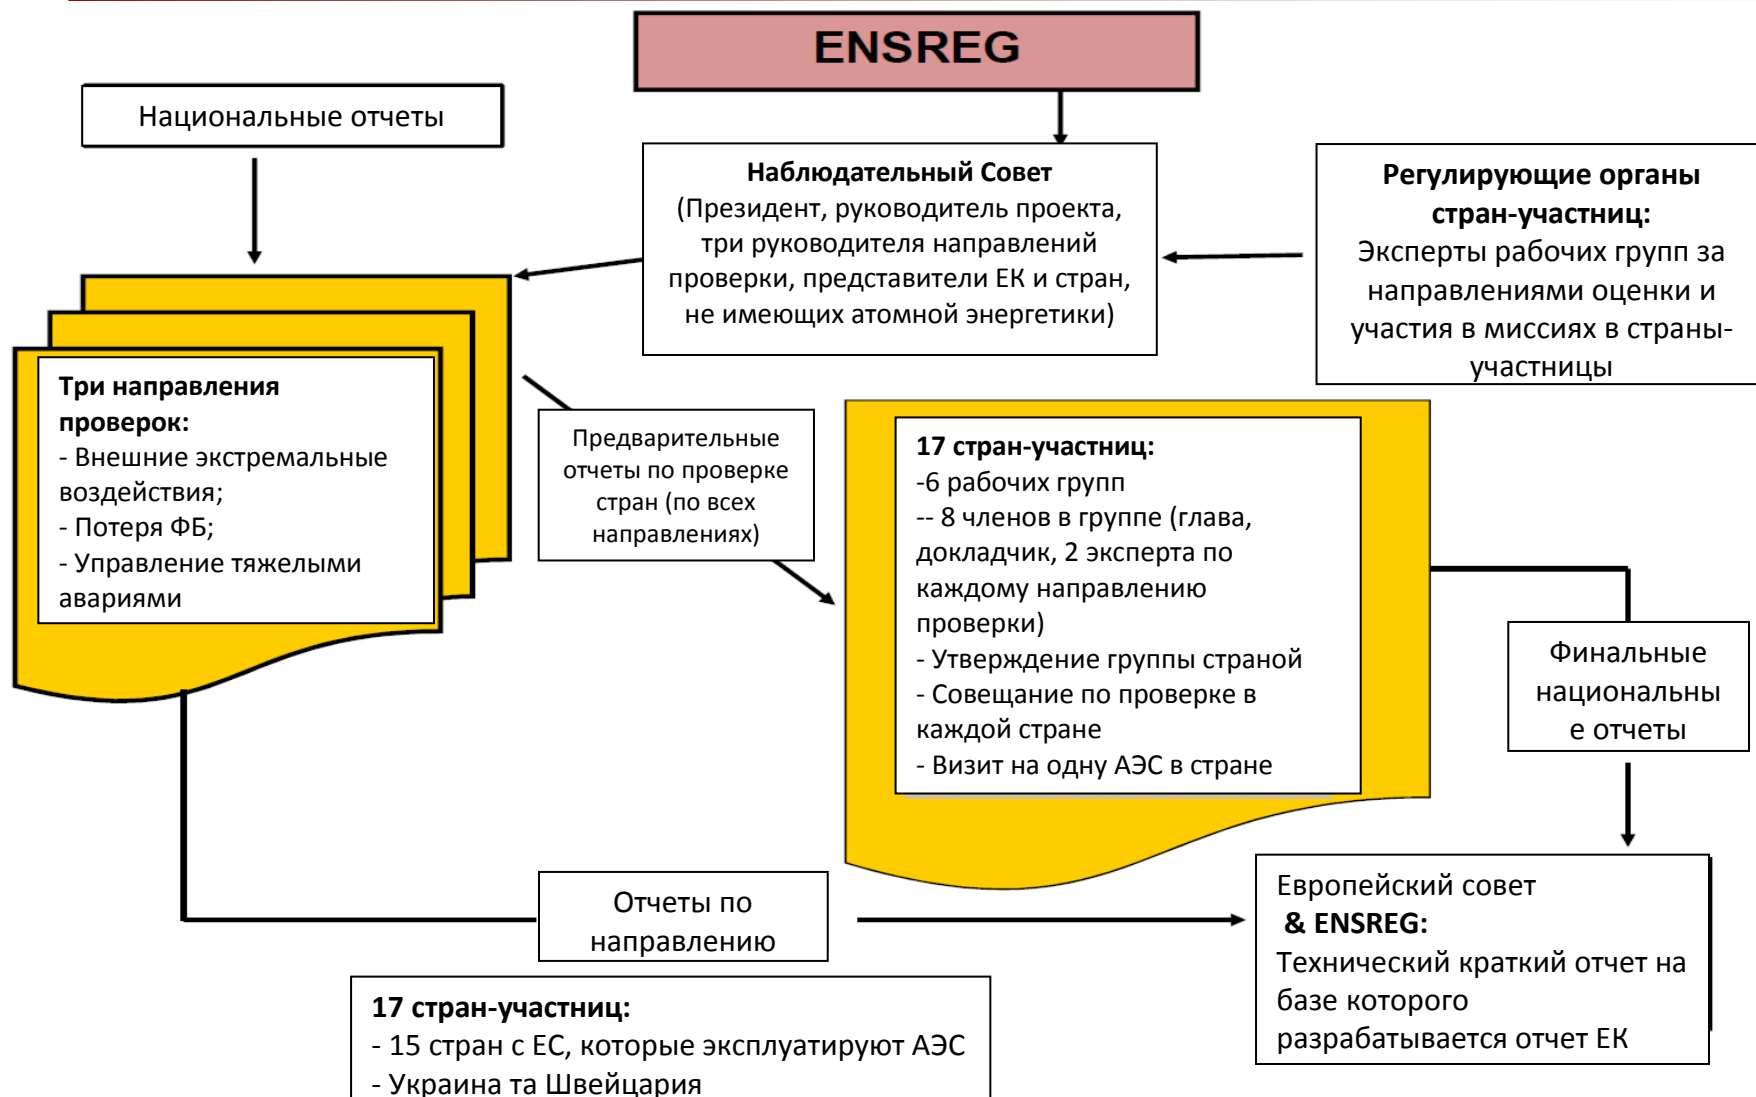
ENSREG

Национальные отчеты

Наблюдательный Совет
(Президент, руководитель проекта, три руководителя направлений проверки, представители ЕК и стран, не имеющих атомной энергетики)

Регулирующие органы стран-участниц:
Эксперты рабочих групп за направлениями оценки и участия в миссиях в страны-участницы

Три направления проверок:
- Внешние экстремальные воздействия;
- Потеря ФБ;
- Управление тяжелыми авариями

Предварительные отчеты по проверке стран (по всех направлениях)

17 стран-участниц:
-6 рабочих групп
-- 8 членов в группе (глава, докладчик, 2 эксперта по каждому направлению проверки)
- Утверждение группы страной
- Совещание по проверке в каждой стране
- Визит на одну АЭС в стране

Финальные национальны е отчеты

Отчеты по направлению

Европейский совет
& ENSREG:
Технический краткий отчет на базе которого разрабатывается отчет ЕК

17 стран-участниц:
- 15 стран с ЕС, которые эксплуатируют АЭС
- Украина та Швейцария